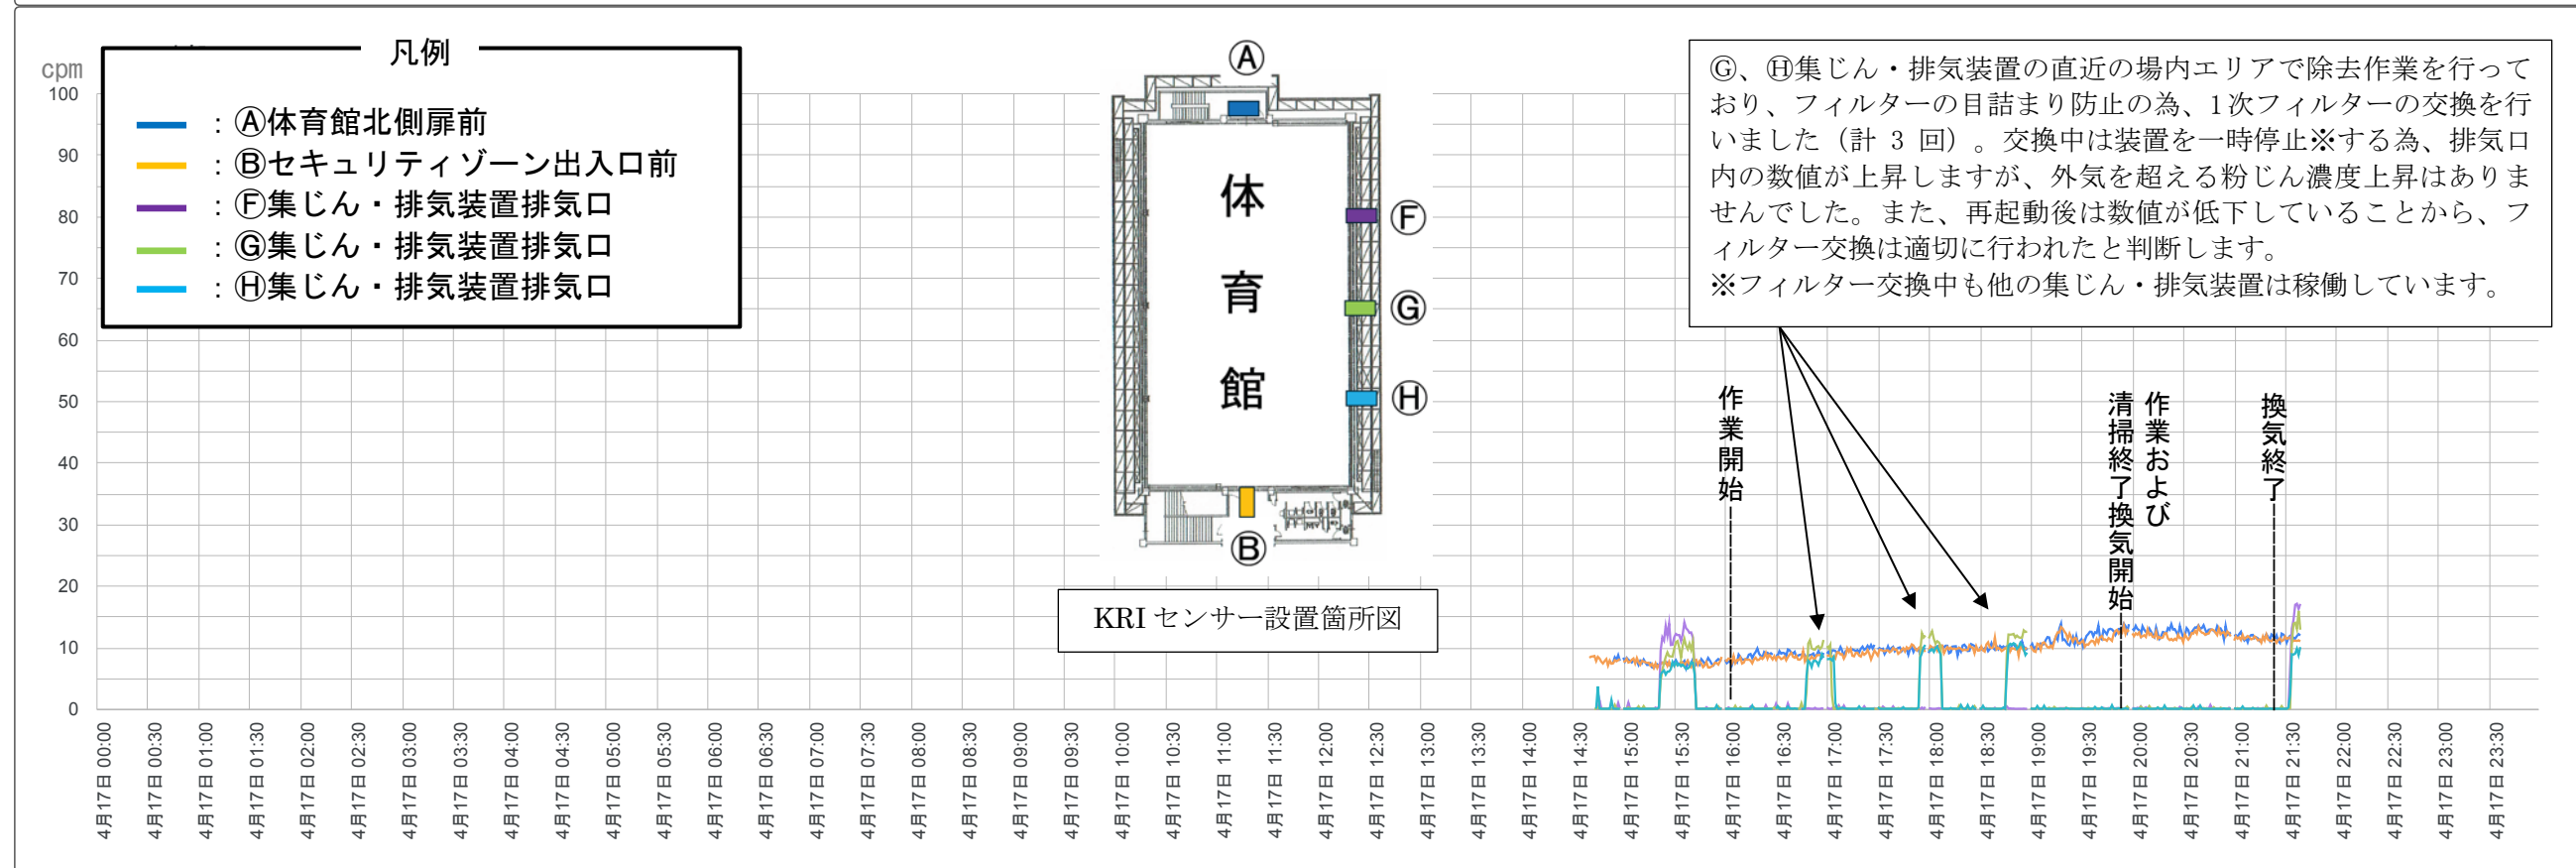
cpm

100
90
80
70
60
50
40
30
20
10
0

凡例
：Ⓐ体育館北側扉前
：Ⓑセキュリティゾーン出入口前
：Ⓕ集じん・排気装置排気口
：Ⓖ集じん・排気装置排気口
：Ⓗ集じん・排気装置排気口

Ⓐ
体育館
Ⓕ
Ⓖ
Ⓗ
Ⓑ

KRI センサー設置箇所図

Ⓖ、Ⓗ集じん・排気装置の直近の場内エリアで除去作業を行っており、フィルターの目詰まり防止の為、1次フィルターの交換を行いました（計 3 回）。交換中は装置を一時停止※する為、排気口内の数値が上昇しますが、外気を超える粉じん濃度上昇はありませんでした。また、再起動後は数値が低下していることから、フィルター交換は適切に行われたと判断します。
※フィルター交換中も他の集じん・排気装置は稼働しています。

作業開始
作業および清掃終了換気開始
換気終了

4月17日 00:00
4月17日 00:30
4月17日 01:00
4月17日 01:30
4月17日 02:00
4月17日 02:30
4月17日 03:00
4月17日 03:30
4月17日 04:00
4月17日 04:30
4月17日 05:00
4月17日 05:30
4月17日 06:00
4月17日 06:30
4月17日 07:00
4月17日 07:30
4月17日 08:00
4月17日 08:30
4月17日 09:00
4月17日 09:30
4月17日 10:00
4月17日 10:30
4月17日 11:00
4月17日 11:30
4月17日 12:00
4月17日 12:30
4月17日 13:00
4月17日 13:30
4月17日 14:00
4月17日 14:30
4月17日 15:00
4月17日 15:30
4月17日 16:00
4月17日 16:30
4月17日 17:00
4月17日 17:30
4月17日 18:00
4月17日 18:30
4月17日 19:00
4月17日 19:30
4月17日 20:00
4月17日 20:30
4月17日 21:00
4月17日 21:30
4月17日 22:00
4月17日 22:30
4月17日 23:00
4月17日 23:30